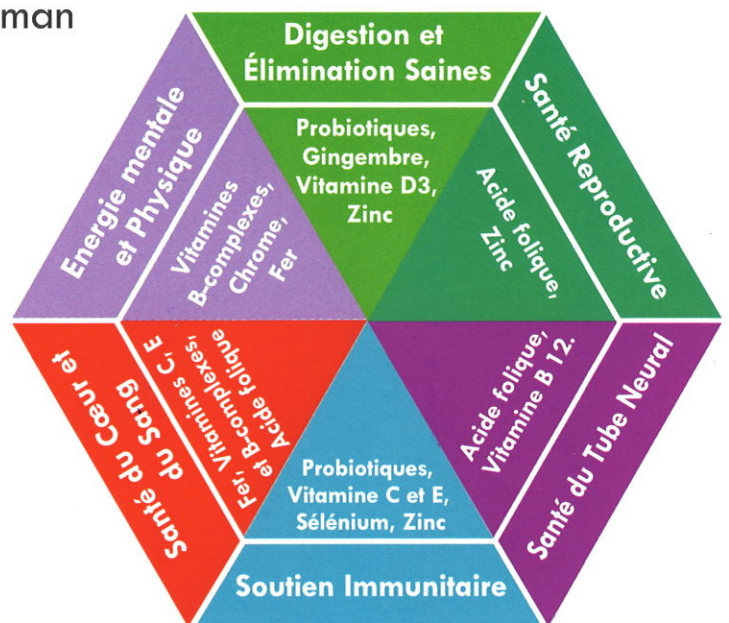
man

Digestion et Élimination Saines

Probiotiques, Gingembre, Vitamine D3, Zinc

Santé Reproductive

Acide folique, Zinc

Santé du Tube Neural

Acide folique, Vitamine B 12.

Soutien Immunitaire

Probiotiques, Vitamine C et E, Sélénium, Zinc

Santé du Cœur et du Sang

Fer, Vitamines C, E et B-complexes, Acide folique

Energie mentale et Physique

Vitamines B-complexes, Chrome, Fer